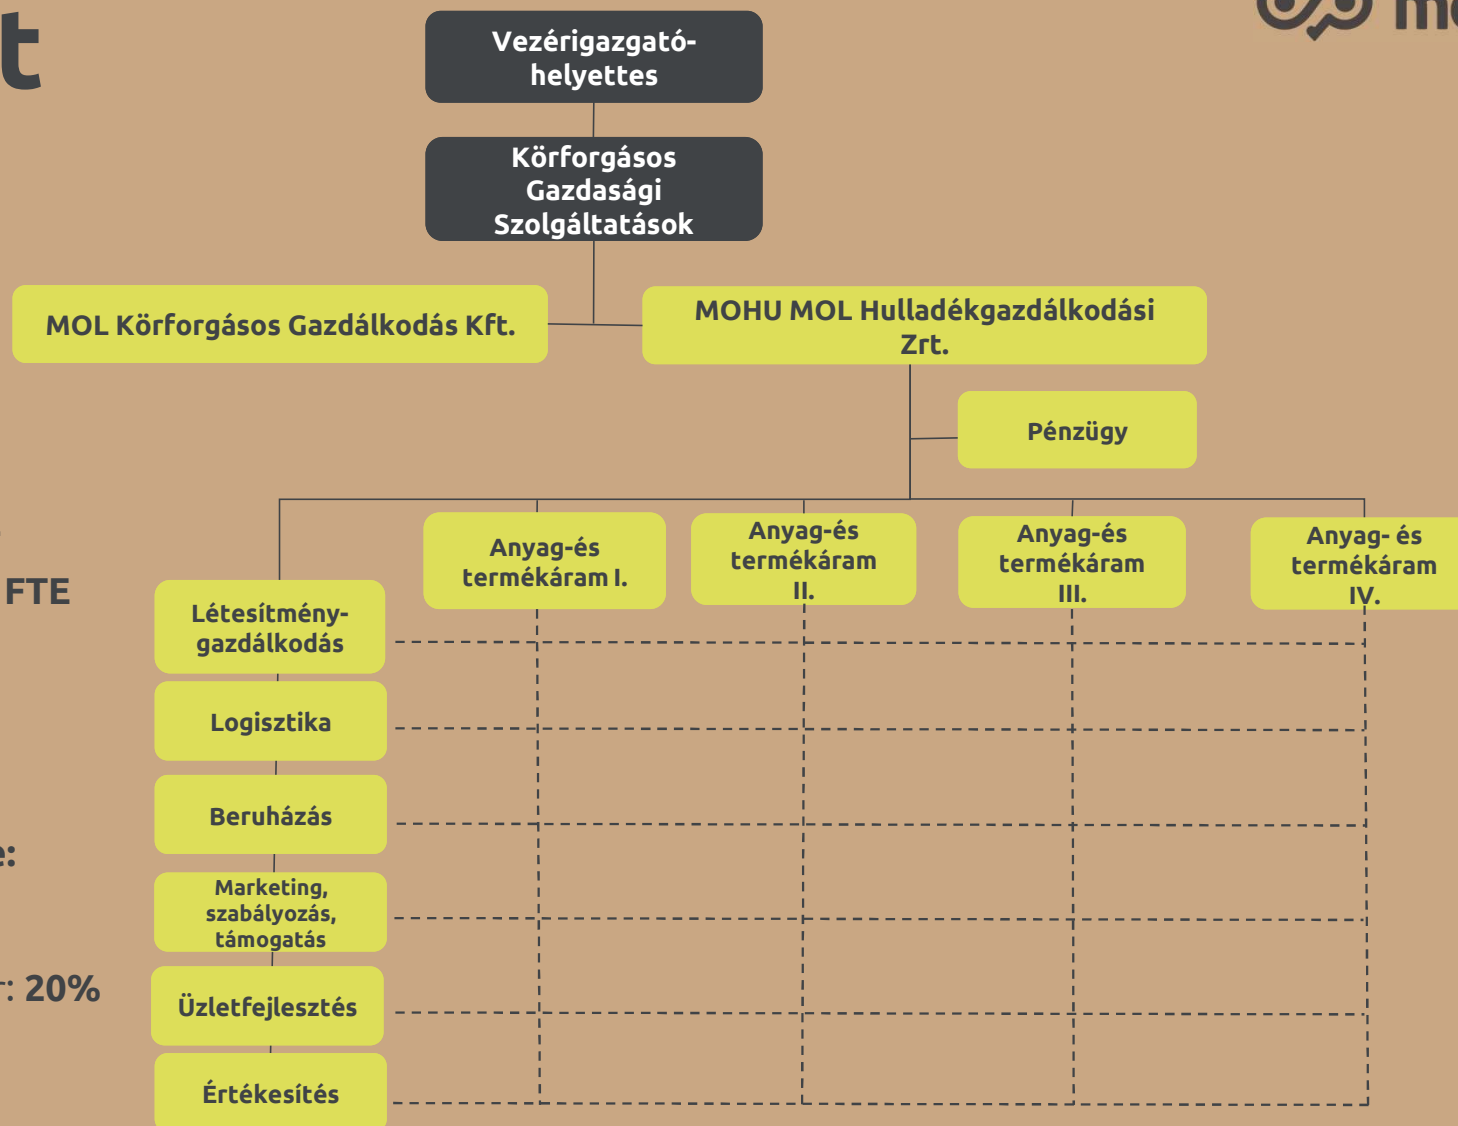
t

FTE

e:

r: 20%

Vezérigazgató-helyettes

Körforgásos Gazdasági Szolgáltatások

MOL Körforgásos Gazdálkodás Kft.

MOHU MOL Hulladékgazdálkodási Zrt.

Pénzügy

Anyag-és termékáram I.

Anyag-és termékáram II.

Anyag-és termékáram III.

Anyag- és termékáram IV.

Létesítmény-gazdálkodás

Logisztika

Beruházás

Marketing, szabályozás, támogatás

Üzletfejlesztés

Értékesítés